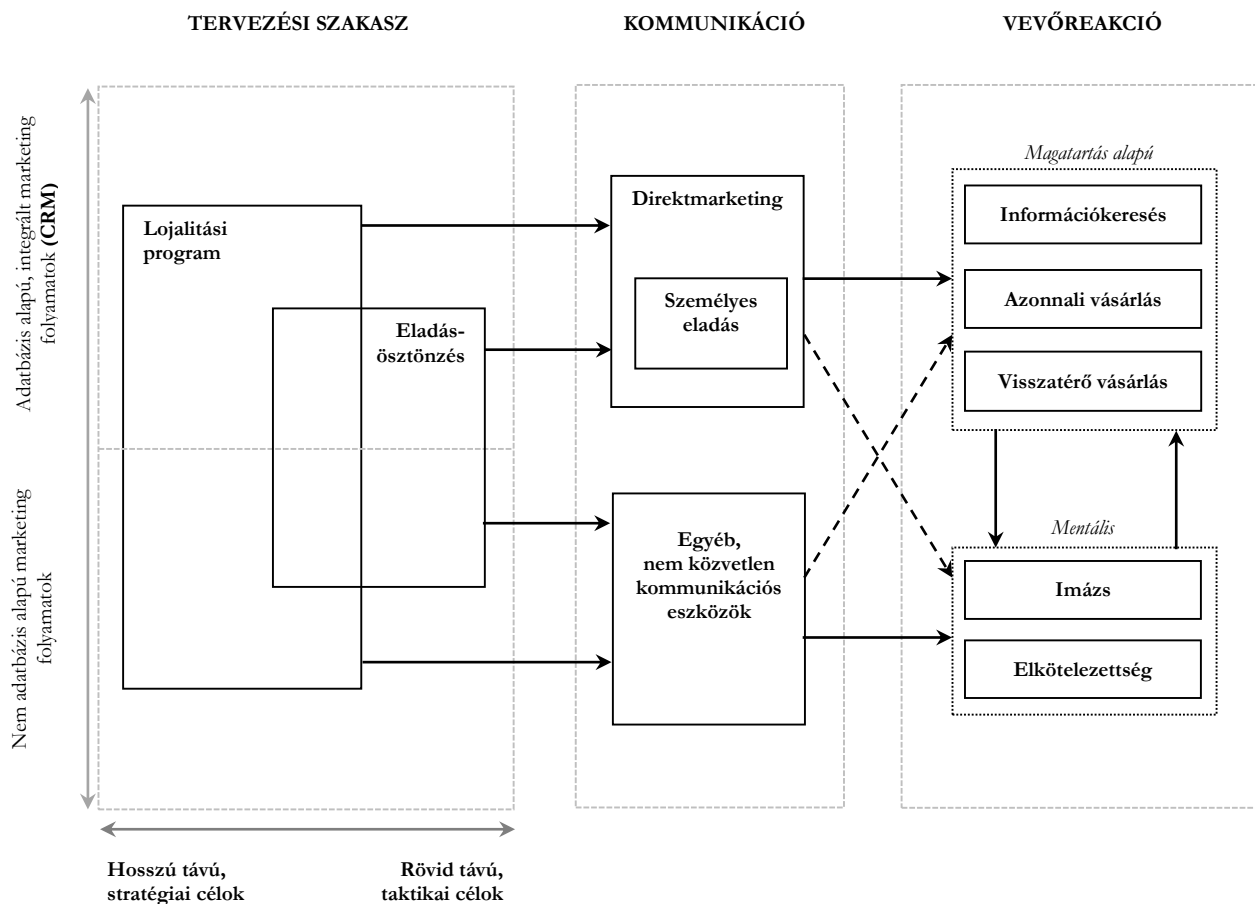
TERVEZÉSI SZAKASZ

KOMMUNIKÁCIÓ

VEVŐREAKCIÓ

Adatbázis alapú, integrált marketing folyamatok **(CRM)**

Nem adatbázis alapú marketing folyamatok

Lojalitási program

Eladás-ösztönzés

Direktmarketing

Személyes eladás

Egyéb, nem közvetlen kommunikációs eszközök

Magatartás alapú

Információkeresés

Azonnali vásárlás

Visszatérő vásárlás

Mentális

Imázs

Elkötelezettség

Hosszú távú, stratégiai célok

Rövid távú, taktikai célok